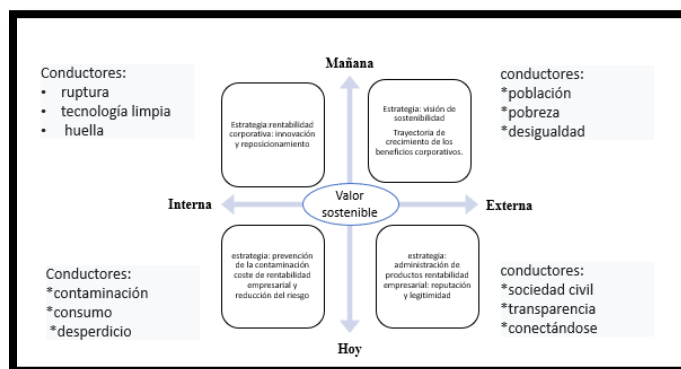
Mañana

Conductores:
• ruptura
• tecnología limpia
• huella

Estrategia:rentabilidad corporativa: innovación y reposicionamiento

Estrategia: visión de sostenibilidad
Trayectoria de crecimiento de los beneficios corporativos.

conductores:
*población
*pobreza
*desigualdad

Interna

Valor sostenible

Externa

Conductores:
*contaminación
*consumo
*desperdicio

estrategia: prevención de la contaminación coste de rentabilidad empresarial y reducción del riesgo

estrategia: administración de productos rentabilidad empresarial: reputación y legitimidad

conductores:
*sociedad civil
*transparencia
*conectándose

Hoy